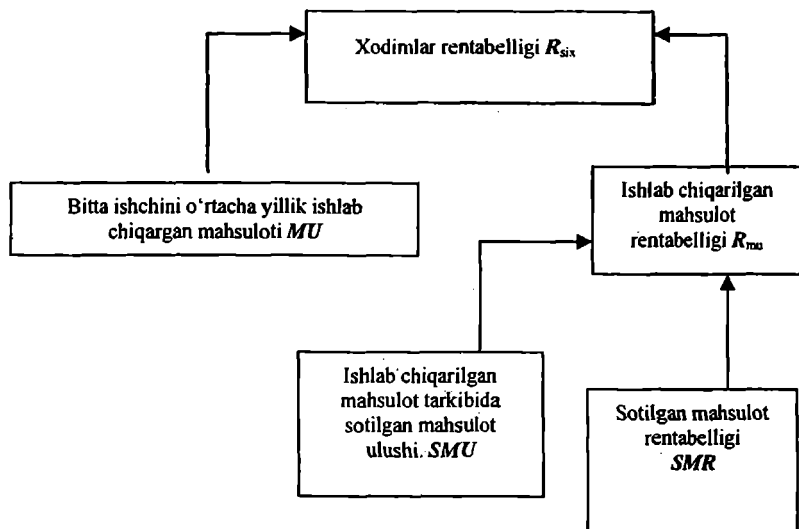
Xodimlar rentabelligi $R_{six}$

Bitta ishchini o'rtacha yillik ishlab chiqargan mahsuloti *MU*

Ishlab chiqarilgan mahsulot rentabelligi $R_{mu}$

Ishlab chiqarilgan mahsulot tarkibida sotilgan mahsulot ulushi. *SMU*

Sotilgan mahsulot rentabelligi *SMR*